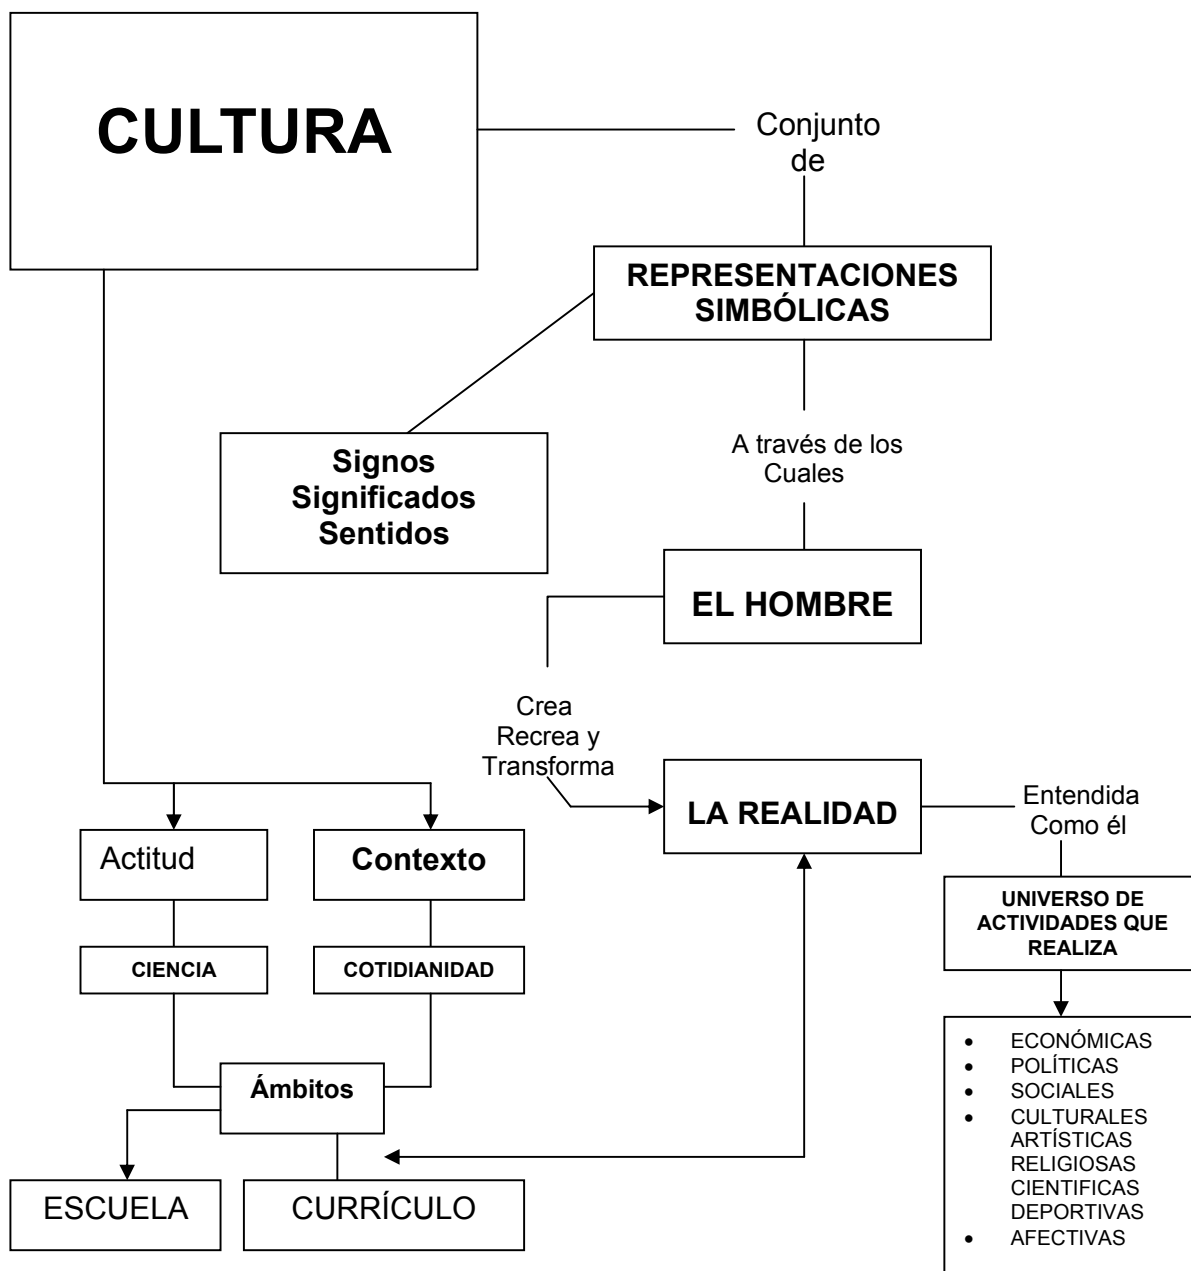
CULTURA

Conjunto de

REPRESENTACIONES SIMBÓLICAS

Signos
Significados
Sentidos

A través de los Cuales

EL HOMBRE

Crea
Recrea y
Transforma

LA REALIDAD

Entendida Como él

UNIVERSO DE ACTIVIDADES QUE REALIZA

- ECONÓMICAS
- POLÍTICAS
- SOCIALES
- CULTURALES
ARTÍSTICAS
RELIGIOSAS
CIENTIFICAS
DEPORTIVAS
- AFECTIVAS

Actitud

Contexto

CIENCIA

COTIDIANIDAD

Ámbitos

ESCUELA

CURRÍCULO